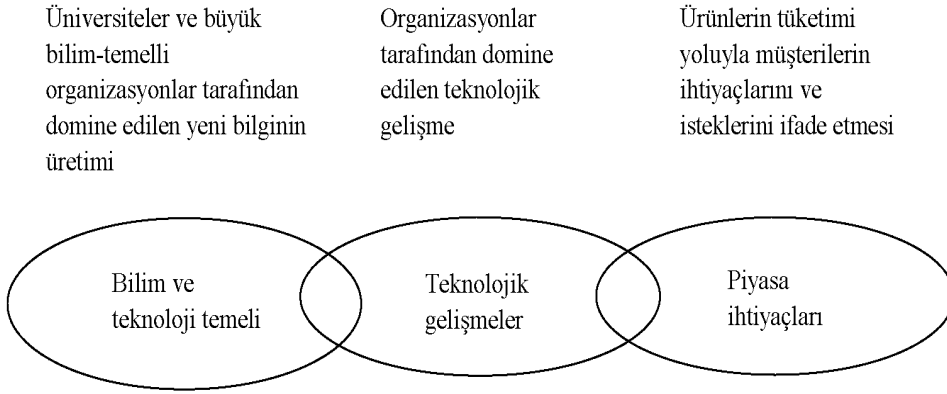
Üniversiteler ve büyük bilim-temelli organizasyonlar tarafından domine edilen yeni bilginin üretimi

Organizasyonlar tarafından domine edilen teknolojik gelişme

Ürünlerin tüketimi yoluyla müşterilerin ihtiyaçlarını ve isteklerini ifade etmesi

Bilim ve teknoloji temeli

Teknolojik gelişmeler

Piyasa ihtiyaçları